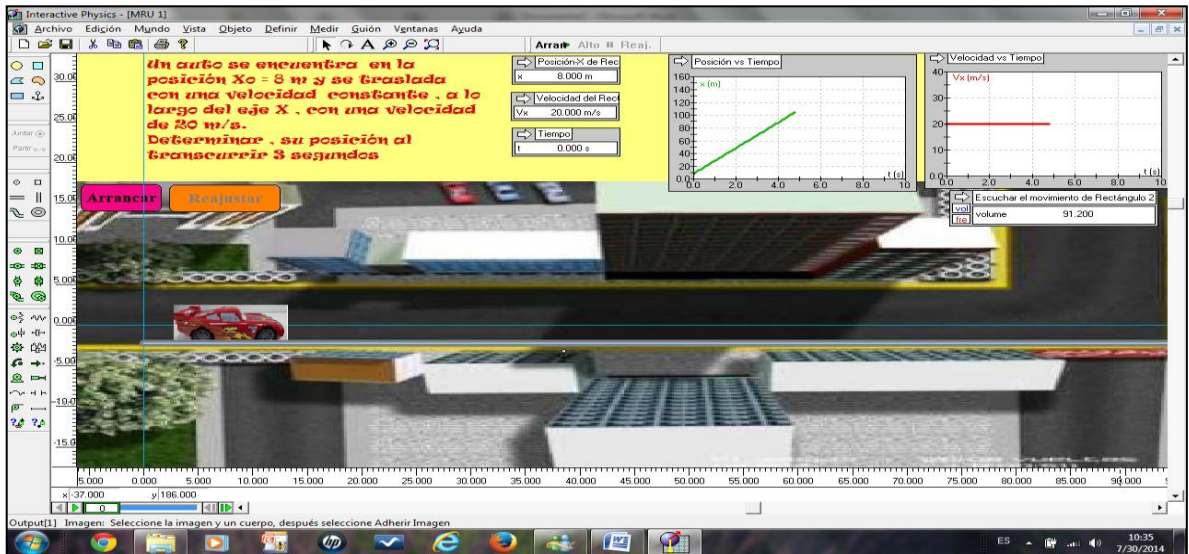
Interactive Physics - [MRU 1]
Archivo Edición Mundo Vista Objeto Definir Medir Guión Ventanas Ayuda
Arrar Alto Reaj.

Un auto se encuentra en la posición Xo = 8 m y se traslada con una velocidad constante , a lo largo del eje X , con una velocidad de 20 m/s.
Determinar , su posición al transcurrir 3 segundos

Posición-X de Rec
x 8.000 m
Velocidad del Rec
Vx 20.000 m/s
Tiempo
t 0.000 s

Posición vs Tiempo
x (m)
160
140
120
100
80
60
40
20
0.0
0.0 2.0 4.0 6.0 8.0 10
t (s)

Velocidad vs Tiempo
Vx (m/s)
40
30
20
10
0.0
0.0 2.0 4.0 6.0 8.0 10
t (s)

Escuchar el movimiento de Rectángulo 2
vol volume 91.200
fre

Arrancar
Reajustar

Juntar
Partir

30.00
25.00
20.00
15.00
10.00
5.000
0.000
-5.00
-10.0
-15.0

5.000 0.000 5.000 10.000 15.000 20.000 25.000 30.000 35.000 40.000 45.000 50.000 55.000 60.000 65.000 70.000 75.000 80.000 85.000 90.000
x -37.000 y 186.000
0
Output[1] Imagen: Seleccione la imagen y un cuerpo, después seleccione Adherir Imagen
ES 10:35 7/30/2014